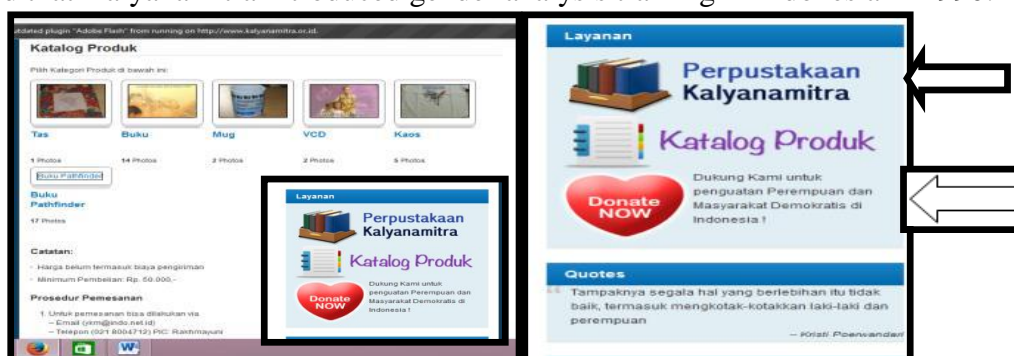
utdated plugin "Adobe Flash" from running on http://www.kalyanamitra.or.id.

Katalog Produk

Pilih Kategori Produk di bawah ini:

Tas
1 Photos

Buku
14 Photos

Mug
2 Photos

VCD
2 Photos

Kaos
5 Photos

Buku Pathfinder

Buku Pathfinder
17 Photos

Catatan:

- Harga belum termasuk biaya pengiriman
- Minimum Pembelian: Rp. 50.000,-

Prosedur Pemesanan

1. Untuk pemesanan bisa dilakukan via
– Email (jkm@indo.net.id)
– Telepon (021 8004712) PIC: Rahmayuni

Layanan

Perpustakaan Kalyanamitra

Katalog Produk

Donate NOW

Dukung Kami untuk penguatan Perempuan dan Masyarakat Demokratis di Indonesia !

Layanan

Perpustakaan Kalyanamitra

Katalog Produk

Donate NOW

Dukung Kami untuk penguatan Perempuan dan Masyarakat Demokratis di Indonesia !

Quotes

Tampaknya segala hal yang berlebihan itu tidak baik, termasuk mengkotak-kotakkan laki-laki dan perempuan

– Kristi Poerwandari